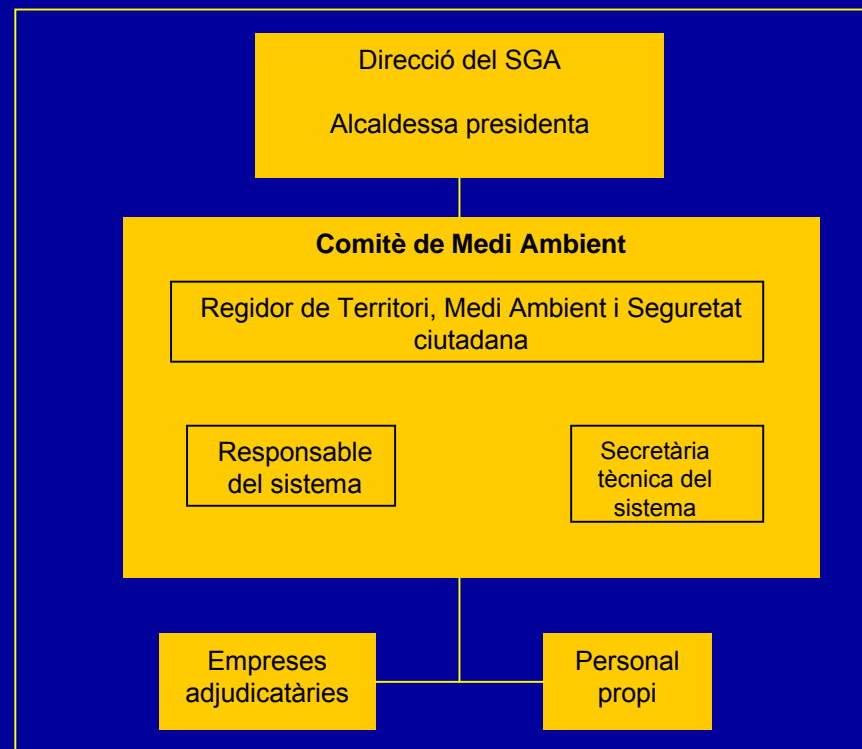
Direcció del SGA

Alcaldessa presidenta

Comitè de Medi Ambient

Regidor de Territori, Medi Ambient i Seguretat ciutadana

Responsable del sistema

Secretària tècnica del sistema

Empreses adjudicatàries

Personal propi